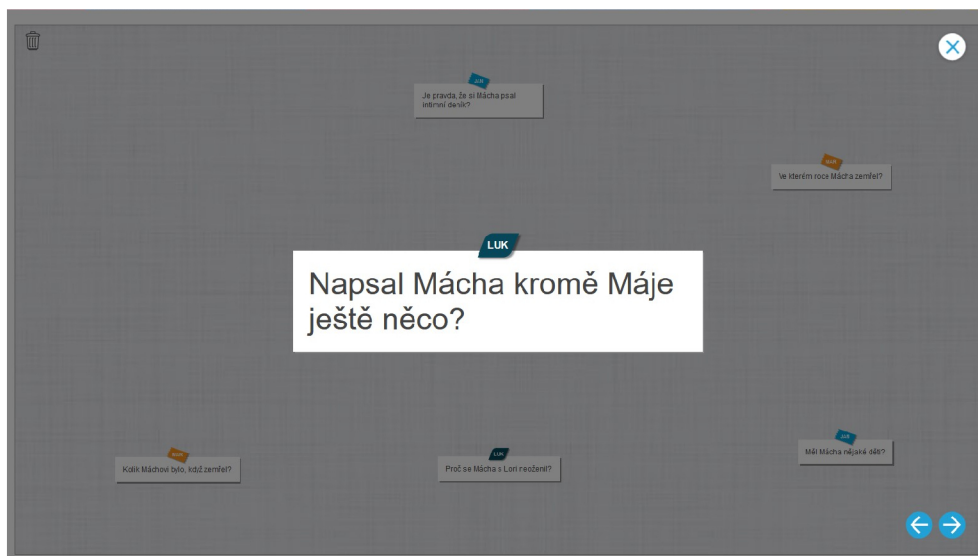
LUK
Je pravda, že si Mácha psal intimní deník?

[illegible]
Ve kterém roce Mácha zemřel?

LUK
Napsal Mácha kromě Máje ještě něco?

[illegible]
Kolik Máchovi bylo, když zemřel?

LUK
Proč se Mácha s Lori neoženil?

LUK
Měl Mácha nějaké děti?